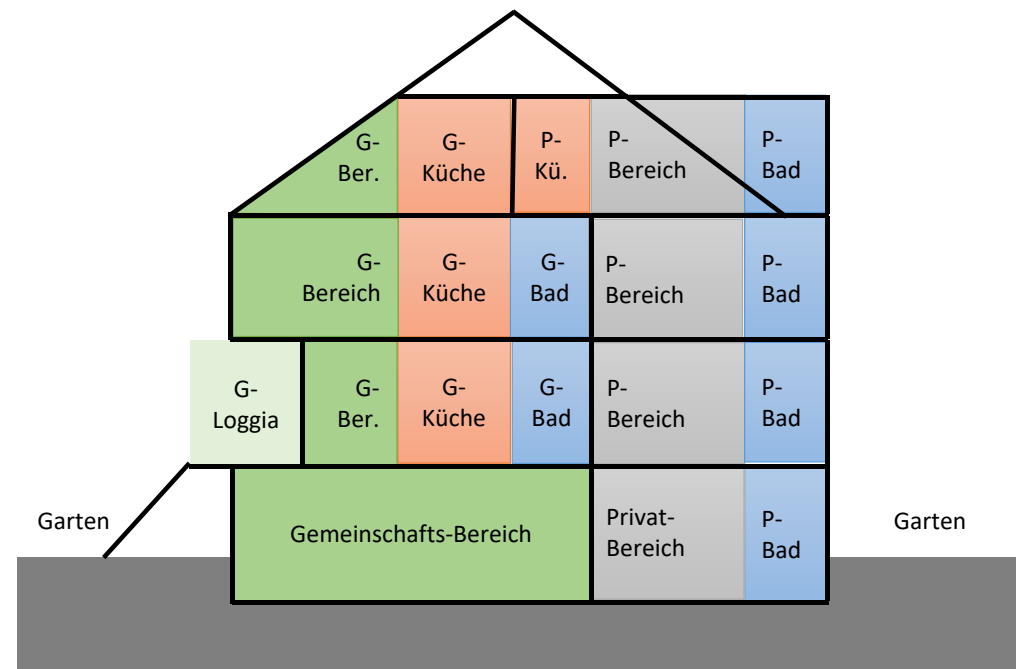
G-
Ber.

G-
Küche

P-
Kü.

P-
Bereich

P-
Bad

G-
Bereich

G-
Küche

G-
Bad

P-
Bereich

P-
Bad

G-
Loggia

G-
Ber.

G-
Küche

G-
Bad

P-
Bereich

P-
Bad

Garten

Gemeinschafts-Bereich

Privat-
Bereich

P-
Bad

Garten